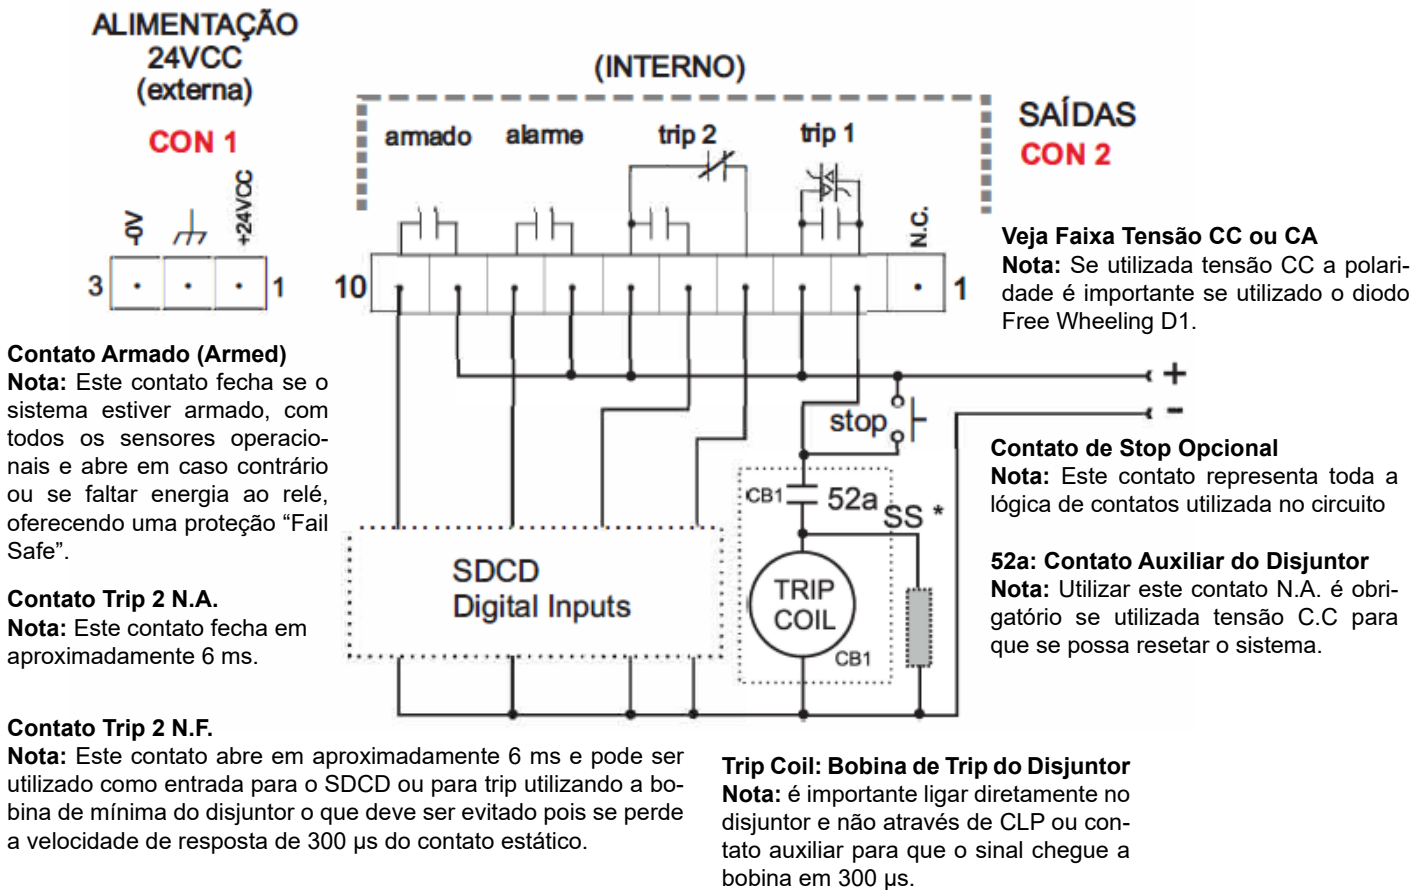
ALIMENTAÇÃO
24VCC
(externa)

CON 1

-0V
+24VCC

3 · · · 1

(INTERNO)

armado alarme trip 2 trip 1

N.C.

10 · 1

SAÍDAS
CON 2

Veja Faixa Tensão CC ou CA
Nota: Se utilizada tensão CC a polaridade é importante se utilizado o diodo Free Wheeling D1.

+
-

stop

Contato Armado (Armed)
Nota: Este contato fecha se o sistema estiver armado, com todos os sensores operacionais e abre em caso contrário ou se faltar energia ao relé, oferecendo uma proteção “Fail Safe”.

Contato de Stop Opcional
Nota: Este contato representa toda a lógica de contatos utilizada no circuito

CB1 52a
SS *

52a: Contato Auxiliar do Disjuntor
Nota: Utilizar este contato N.A. é obrigatório se utilizada tensão C.C para que se possa resetar o sistema.

SDCD
Digital Inputs

TRIP
COIL
CB1

Contato Trip 2 N.A.
Nota: Este contato fecha em aproximadamente 6 ms.

Contato Trip 2 N.F.
Nota: Este contato abre em aproximadamente 6 ms e pode ser utilizado como entrada para o SDCD ou para trip utilizando a bobina de mínima do disjuntor o que deve ser evitado pois se perde a velocidade de resposta de 300 µs do contato estático.

Trip Coil: Bobina de Trip do Disjuntor
Nota: é importante ligar diretamente no disjuntor e não através de CLP ou contato auxiliar para que o sinal chegue a bobina em 300 µs.